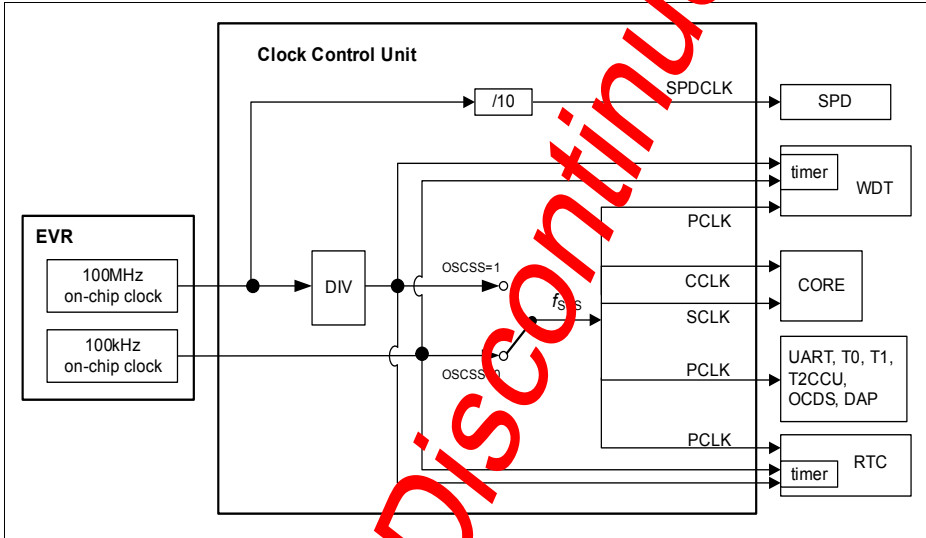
Discontinued

Clock Control Unit

/10

SPDCLK

SPD

timer

WDT

PCLK

EVR

100MHz on-chip clock

DIV

OSCSS=1

CCLK

CORE

$f_{SYS}$

SCLK

100kHz on-chip clock

OSCSS=0

PCLK

UART, T0, T1, T2CCU, OCDS, DAP

PCLK

RTC

timer